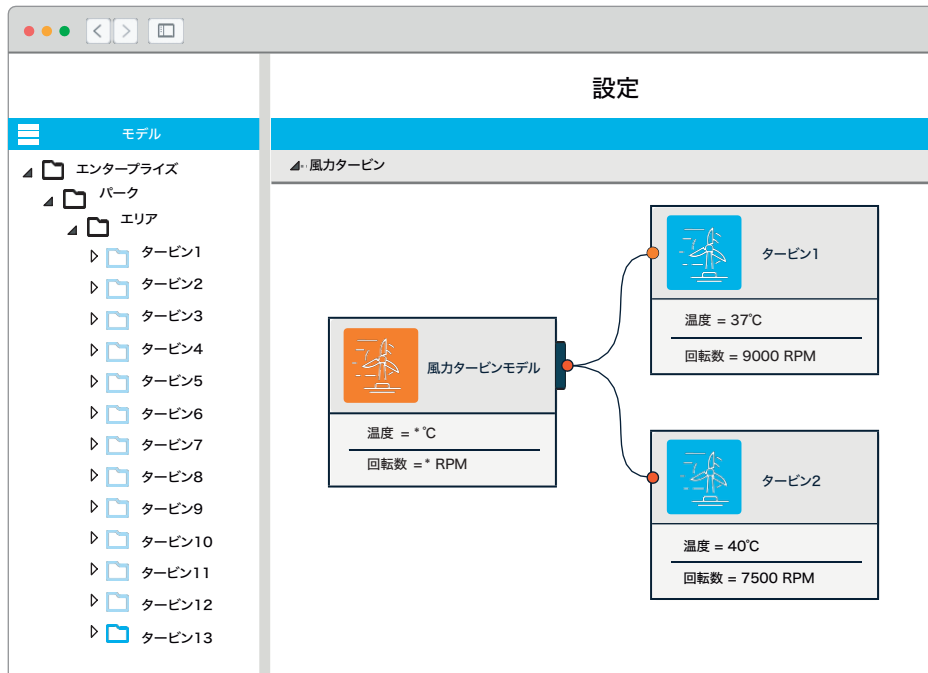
設定

モデル

エンタープライズ
パーク
エリア
タービン1
タービン2
タービン3
タービン4
タービン5
タービン6
タービン7
タービン8
タービン9
タービン10
タービン11
タービン12
タービン13

風力タービン

風力タービンモデル
温度 = * ℃
回転数 =* RPM

タービン1
温度 = 37℃
回転数 = 9000 RPM

タービン2
温度 = 40℃
回転数 = 7500 RPM